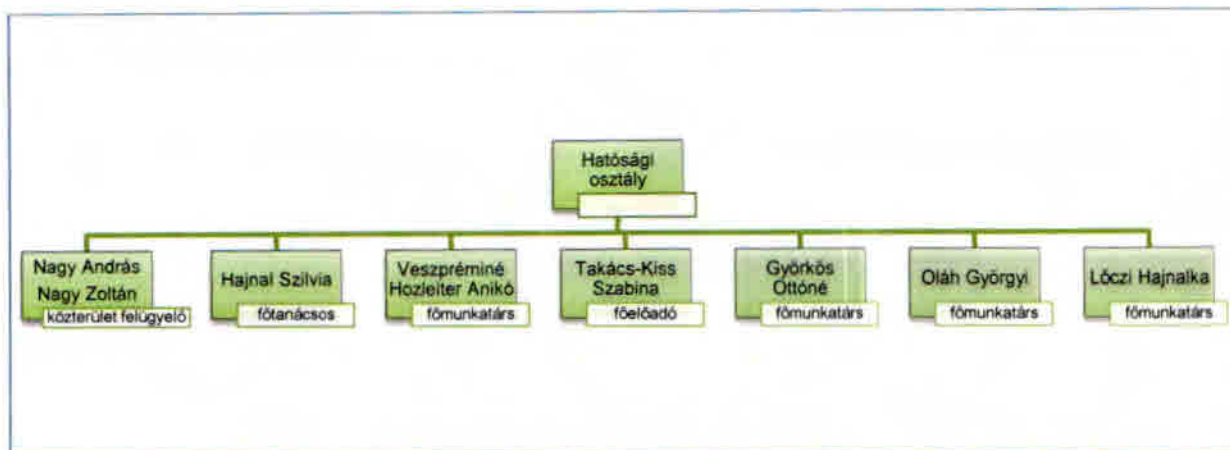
Hatósági osztály

Nagy András
Nagy Zoltán
közterület felügyelő

Hajnal Szilvia
főtanácsos

Veszpréminé Hozleiter Anikó
főmunkatárs

Takács-Kiss Szabina
főelőadó

Györkös Ottóné
főmunkatárs

Oláh Györgyi
főmunkatárs

Lóczi Hajnalka
főmunkatárs